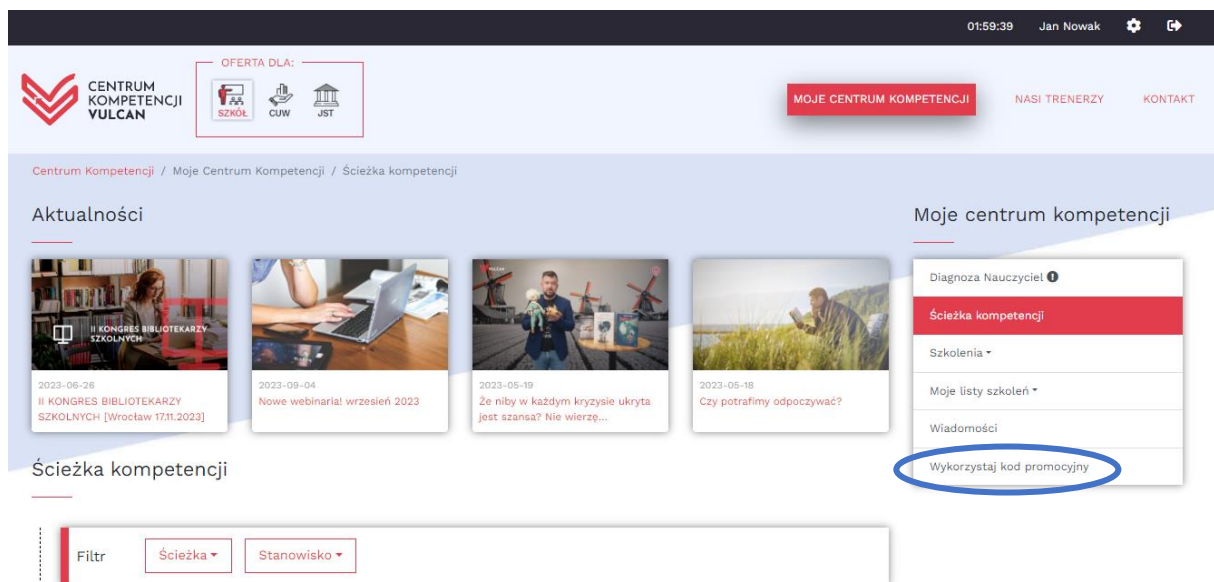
01:59:39 Jan Nowak

CENTRUM KOMPETENCJI VULCAN

OFERTA DLA:
SZKÓŁ CUW JST

MOJE CENTRUM KOMPETENCJI
NASI TRENERZY
KONTAKT

Centrum Kompetencji / Moje Centrum Kompetencji / Ścieżka kompetencji

Aktualności

II KONGRES BIBLIOTEKARZY SZKOLNYCH
2023-06-26
II KONGRES BIBLIOTEKARZY SZKOLNYCH [Wrocław 17.11.2023]

2023-09-04
Nowe webinaria! wrzesień 2023

VULCAN
2023-05-19
Że niby w każdym kryzysie ukryta jest szansa? Nie wierzę...

2023-05-18
Czy potrafimy odpoczywać?

Moje centrum kompetencji

Diagnoza Nauczyciel
Ścieżka kompetencji
Szkolenia
Moje listy szkoleń
Wiadomości
Wykorzystaj kod promocyjny

Ścieżka kompetencji

Filtr
Ścieżka
Stanowisko